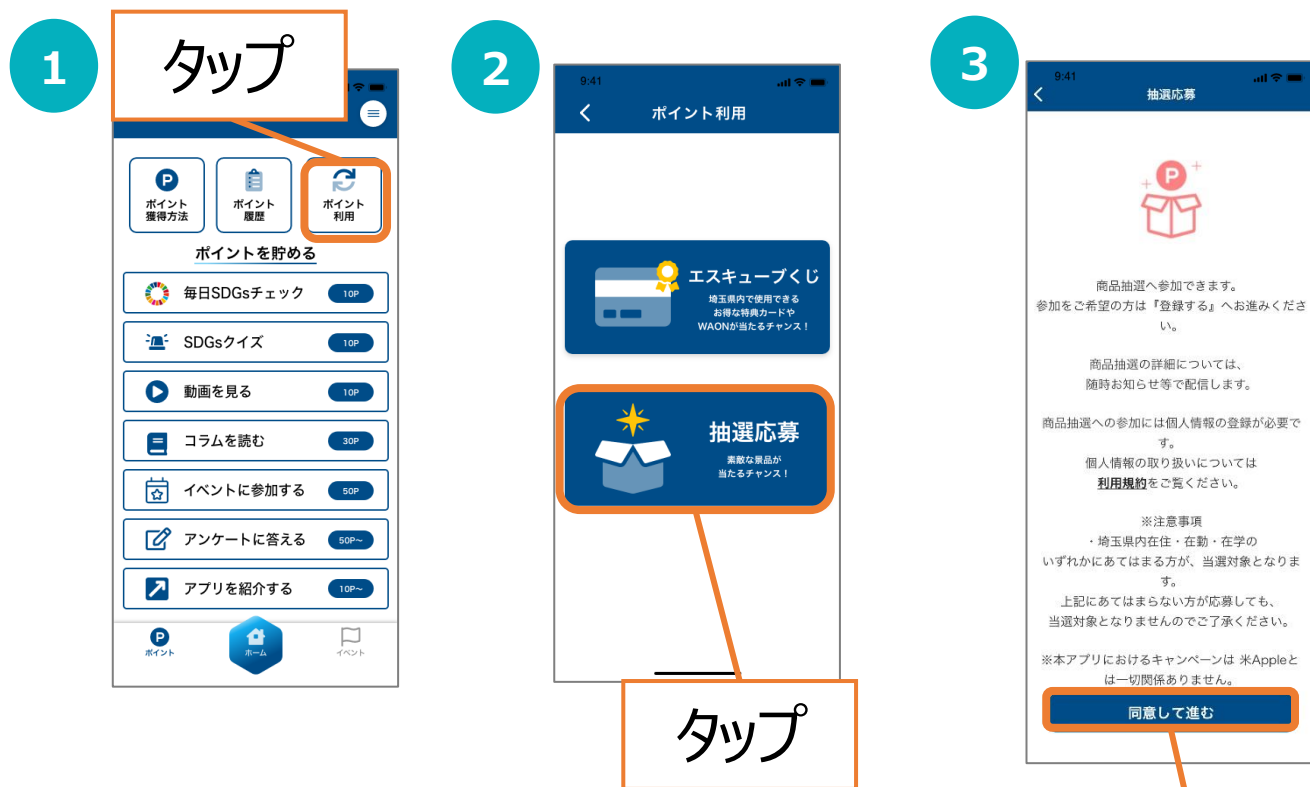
1

タップ

ポイント獲得方法

ポイント履歴

ポイント利用

ポイントを貯める

毎日SDGsチェック 10P

SDGsクイズ 10P

動画を見る 10P

コラムを読む 30P

イベントに参加する 50P

アンケートに答える 50P~

アプリを紹介する 10P~

ポイント

ホーム

イベント

2

9:41

ポイント利用

エスキューブくじ

埼玉県内で使用できるお得な特典カードやWAONが当たるチャンス！

抽選応募

素敵な景品が当たるチャンス！

タップ

3

9:41

抽選応募

商品抽選へ参加できます。
参加をご希望の方は『登録する』へお進みください。

商品抽選の詳細については、
随時お知らせ等で配信します。

商品抽選への参加には個人情報の登録が必要です。
個人情報の取り扱いについては
利用規約をご覧ください。

※注意事項
・埼玉県内在住・在勤・在学の
いずれかにあてはまる方が、当選対象となります。
上記にあてはまらない方が応募しても、
当選対象となりませんのでご了承ください。

※本アプリにおけるキャンペーンは 米Appleとは一切関係ありません。

同意して進む